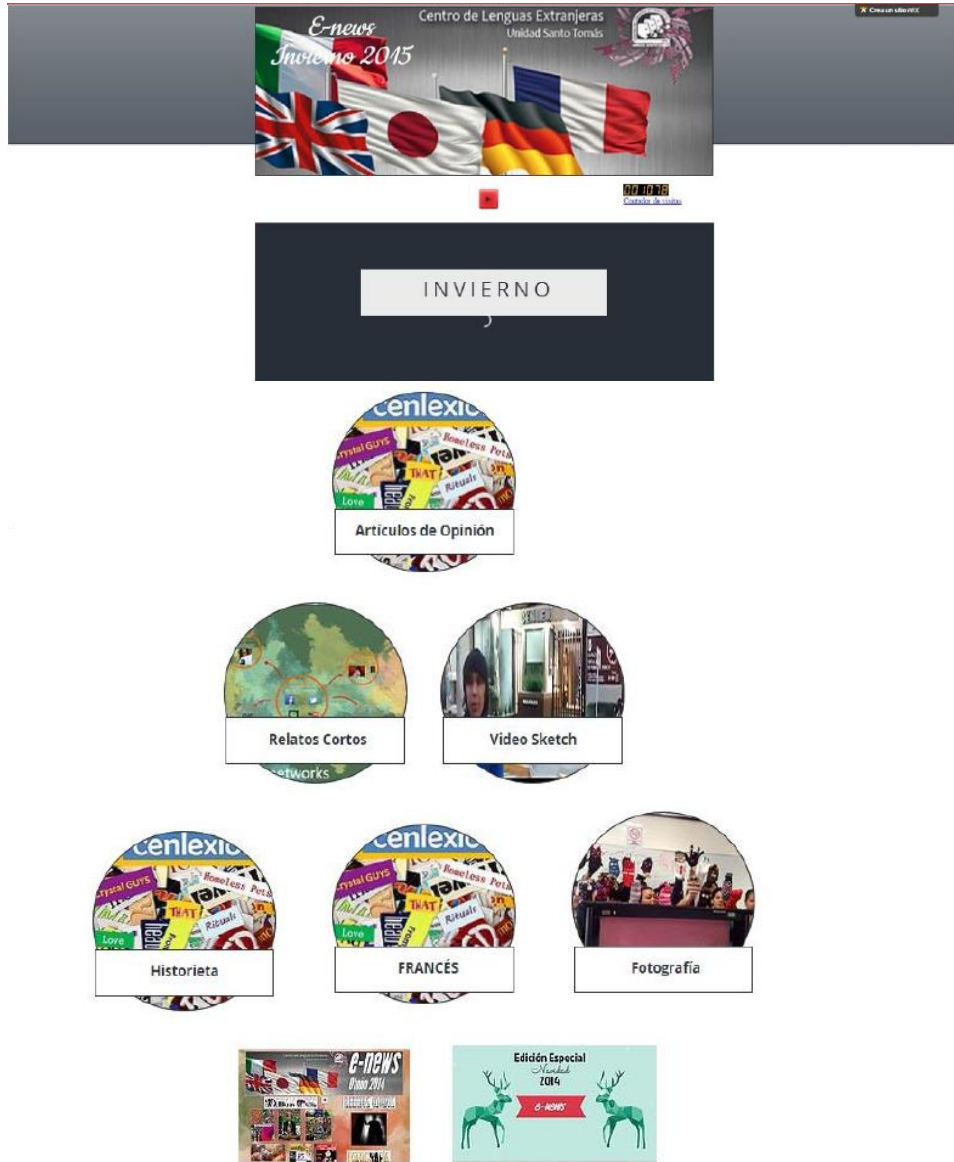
Crea un sitio WIX

E-news Invierno 2015

Centro de Lenguas Extranjeras
Unidad Santo Tomás

001078
Contador de visitas

INVIERNO

cenlexic
Crystal GUYS
Homeless Pets
THAT
Rituals
Love

Artículos de Opinión

Relatos Cortos

networks

Video Sketch

cenlexic
Crystal GUYS
Homeless Pets
THAT
Rituals
Love

Historieta

cenlexic
Crystal GUYS
Homeless Pets
THAT
Rituals
Love

FRANCÉS

Fotografía

e-news
Otoño 2014

Edición Especial
Navidad
2014
e-news